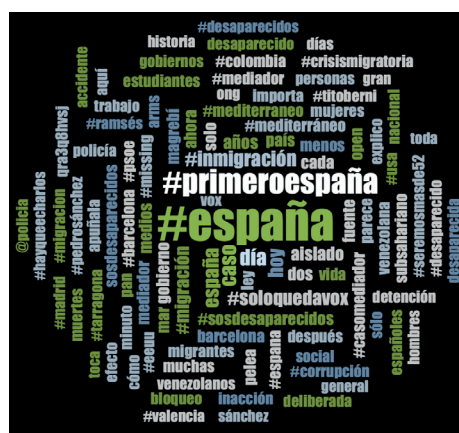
#desaparecidos
historia desaparecido días
gobiernos #colombia #crisismigratoria
aquí estudiantes #mediador personas gran
accidente importa ong #titoberni
trabajo #mediterraneo mujeres
#ramsés ahora solo nacional
arms #mediterráneo toda
país menos open explicó
policía años magrebí #usa
#psoe #inmigración cada
#missing
#primeroespaña
#españa
vox
#hayquecharlos qra3q8hvsj
@policía
#migracion #pedrosánchez
aquilaa
#madrid sosdesaparecidos
#tarragona
#barcelona
medios
gobierno
ley
día
hoy
caso
españa
aislado
dos
vida
fuente
parece
venezolana
subsahariano
#seremosmasde52
#desaparecido
#soloquedavox
muertes minuto mediador pan mar #migración
#sosdesaparecidos
detención
toca efecto #eeuu barcelona después sólo hombres
cómo migrantes social #casomediador españoles
muchas pelea #espana
venezolanos #corrupción general
bloqueo inacción deliberada
#valencia sánchez